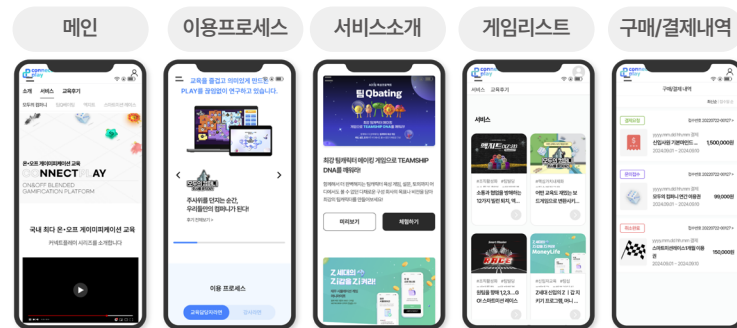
메인

이용프로세스

서비스소개

게임리스트

구매/결제내역

connect play

소개 서비스 교육후기

온·오프 게이미피케이션 교육

CONNECT PLAY

ON&OFF BLENDED GAMIFICATION PLATFORM

국내 최대 온·오프 게이미피케이션 교육

교육을 즐겁고 의미있게 만드는 PLAY를 끊임없이 연구하고 있습니다.

주사위를 던지는 순간, 우리들만의 캠퍼니가 된다!

이용 프로세스

팀 Qbating

최강 팀케미터 메이킹 게임으로 TEAMSHIP DNA를 깨워라!

미리보기

체험하기

Z세대의 Z리를 Z키자!

서비스

connect play

구매/결제내역

1,500,000원

99,000원

150,000원